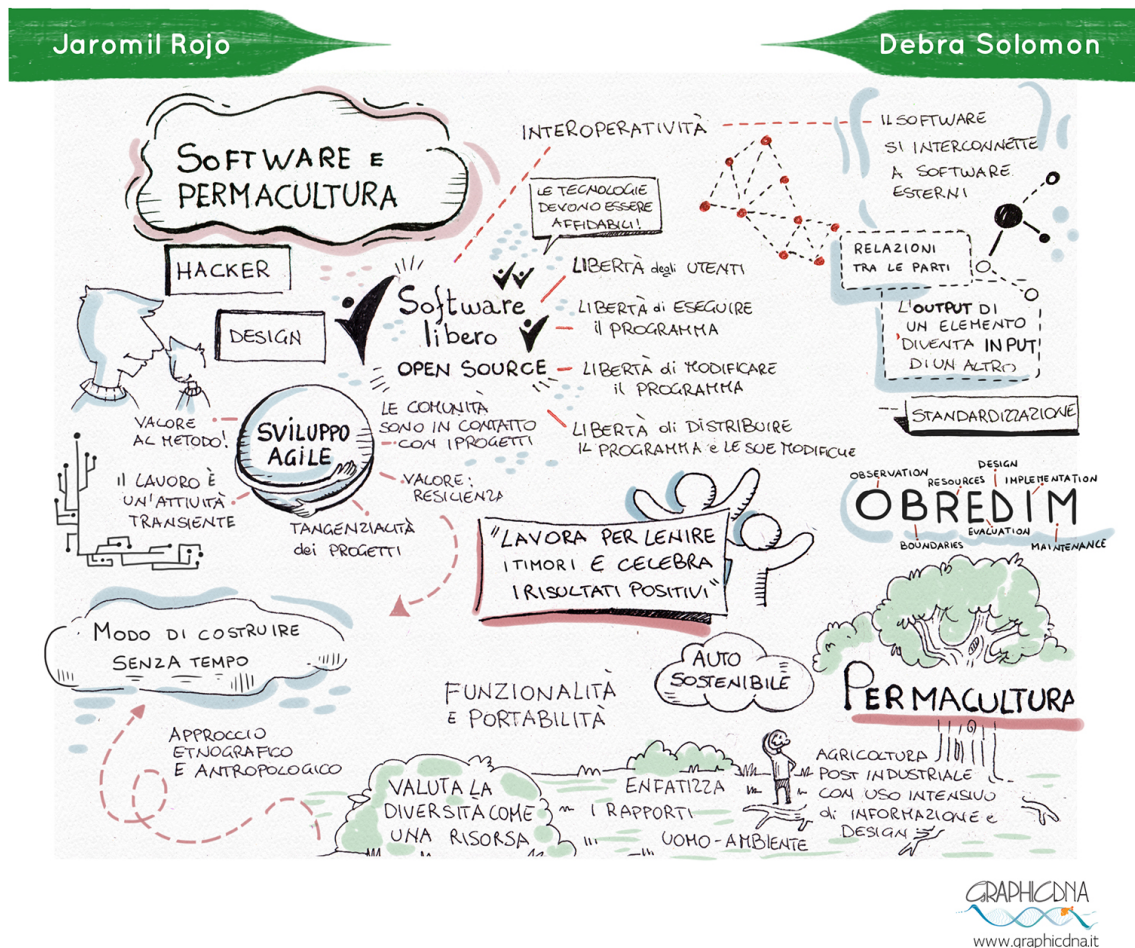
Jaromil Rojo

Debra Solomon

SOFTWARE E PERMACULTURA

HACKER

DESIGN

INTEROPERATIVITÀ

IL SOFTWARE SI INTERCONNETTE A SOFTWARE ESTERNI

LE TECNOLOGIE DEVONO ESSERE AFFIDABILI!

RELAZIONI TRA LE PARTI

L'OUTPUT DI UN ELEMENTO DIVENTA INPUT DI UN ALTRO

STANDARDIZZAZIONE

Software libero

OPEN SOURCE

LIBERTÀ degli UTENTI

LIBERTÀ di ESEGUIRE IL PROGRAMMA

LIBERTÀ di MODIFICARE IL PROGRAMMA

LIBERTÀ di DISTRIBUIRE IL PROGRAMMA E LE SUE MODIFICHE

LE COMUNITÀ SONO IN CONTATTO CON I PROGETTI

VALORE AL METODO!

SVILUPPO AGILE

IL LAVORO È UN'ATTIVITÀ TRANSIENTE

VALORE: RESILIENZA

TANGENZIALITÀ dei PROGETTI

OBSERVATION RESOURCES DESIGN IMPLEMENTATION

OBREDIM

BOUNDARIES EVALUATION MAINTENANCE

"LAVORA PER LENIRE I TIMORI E CELEBRA I RISULTATI POSITIVI"

MODO DI COSTRUIRE SENZA TEMPO

AUTO SOSTENIBILE

FUNZIONALITÀ E PORTABILITÀ

PERMACULTURA

APPROCCIO ETNOGRAFICO E ANTROPOLOGICO

VALUTA LA DIVERSITÀ COME UNA RISORSA

ENFATIZZA I RAPPORTI UOMO-AMBIENTE

AGRICOLTURA POST INDUSTRIALE CON USO INTENSIVO di INFORMAZIONE E DESIGN

GRAPHICDNA
www.graphicdna.it